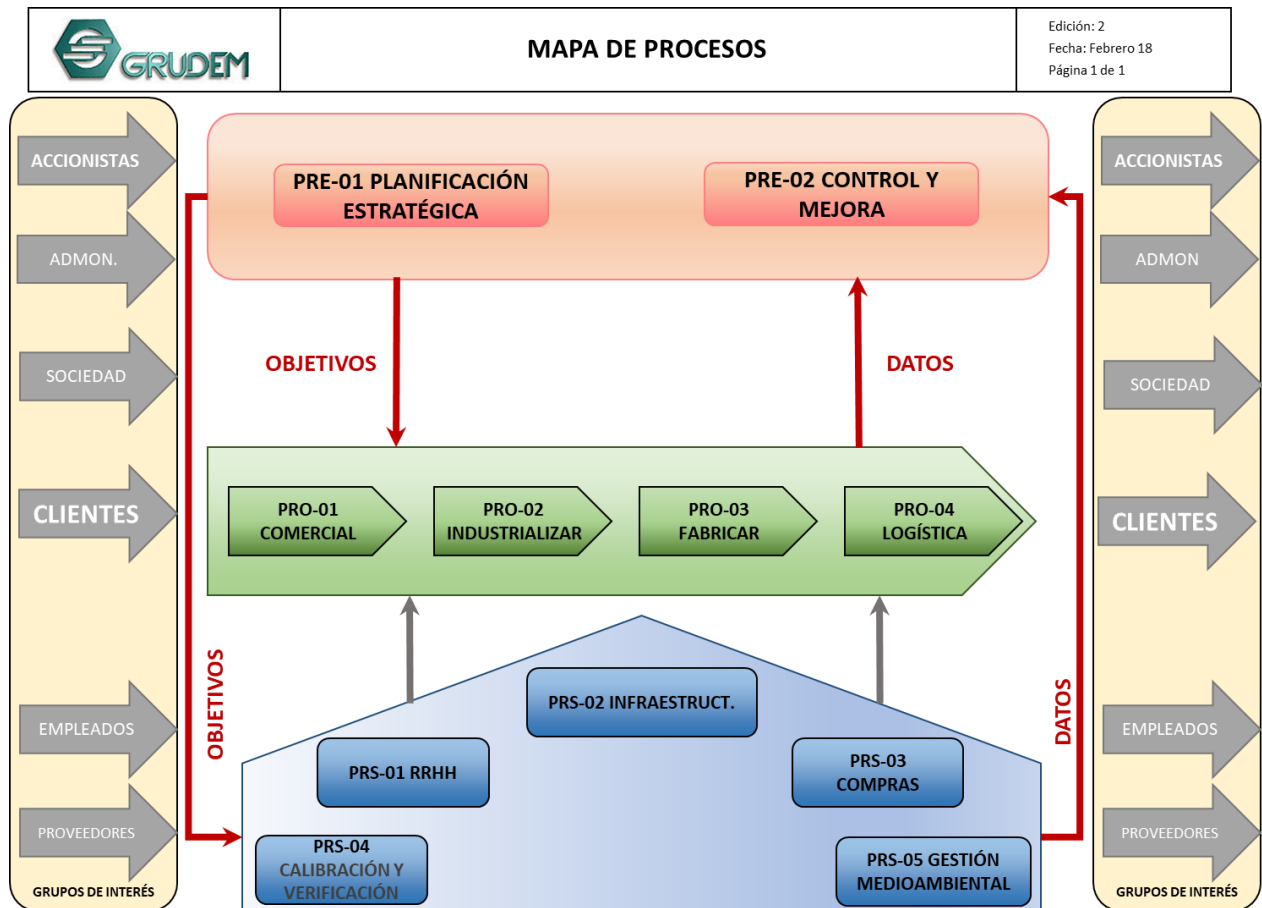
GRUDEM

MAPA DE PROCESOS

Edición: 2
Fecha: Febrero 18
Página 1 de 1

ACCIONISTAS
ADMON.
SOCIEDAD
CLIENTES
EMPLEADOS
PROVEEDORES
GRUPOS DE INTERÉS

PRE-01 PLANIFICACIÓN ESTRATÉGICA

PRE-02 CONTROL Y MEJORA

OBJETIVOS

DATOS

PRO-01 COMERCIAL

PRO-02 INDUSTRIALIZAR

PRO-03 FABRICAR

PRO-04 LOGÍSTICA

OBJETIVOS

PRS-02 INFRAESTRUCT.

PRS-01 RRHH

PRS-03 COMPRAS

PRS-04 CALIBRACIÓN Y VERIFICACIÓN

PRS-05 GESTIÓN MEDIOAMBIENTAL

DATOS

ACCIONISTAS
ADMON
SOCIEDAD
CLIENTES
EMPLEADOS
PROVEEDORES
GRUPOS DE INTERÉS